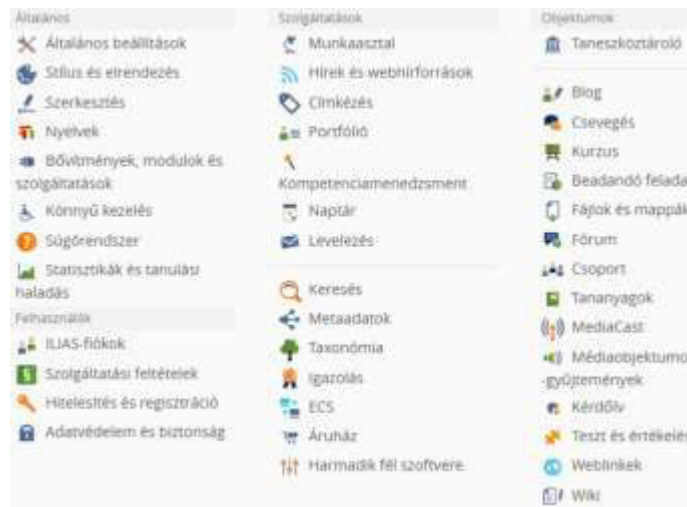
Általános

Általános beállítások

Stílus és elrendezés

Szerkesztés

Nyelvek

Bővítmények, modulok és szolgáltatások

Könnyű kezelés

Súgórendszer

Statisztikák és tanulási haladás

Felhasználók

ILIAS-fiókok

Szolgáltatási feltételek

Hitelesítés és regisztráció

Adatvédelem és biztonság

Szolgáltatások

Munkaasztal

Hírek és webhírforrások

Címkézés

Portfólió

Kompetenciamenedzsment

Naptár

Levelezés

Keresés

Metaadatok

Taxonómia

Igazolás

ECS

Áruház

Harmadik fél szoftvere

Objektumok

Taneszköztároló

Blog

Csevegés

Kurzus

Beadandó felada

Fájlok és mappák

Fórum

Csoport

Tananyagok

MediaCast

Médiaobjektumo-gyűjtemények

Kérdőív

Teszt és értékelés

Weblinkek

Wiki